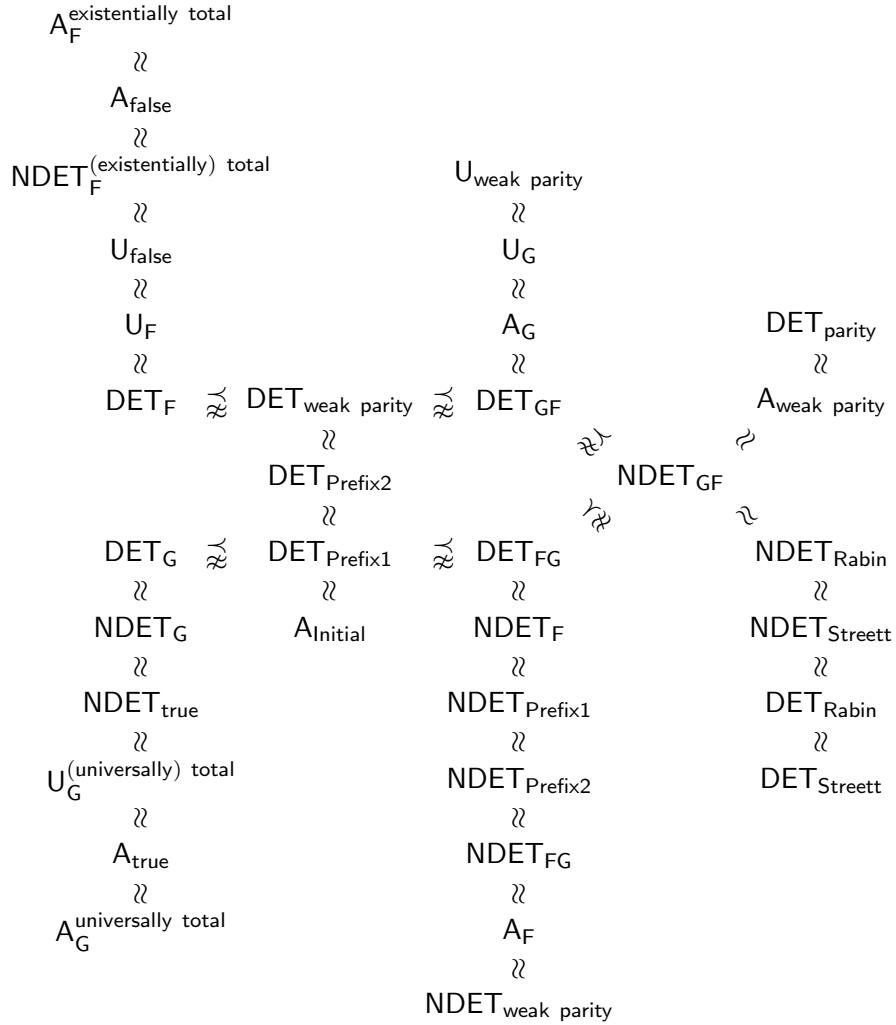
$\mathsf{A}_\mathsf{F}^{\text{existentially total}}$

$\wr\wr$

$\mathsf{A}_{\text{false}}$

$\wr\wr$

$\mathsf{NDET}_\mathsf{F}^{\text{(existentially) total}}$

$\wr\wr$

$\mathsf{U}_{\text{false}}$

$\wr\wr$

$\mathsf{U}_\mathsf{F}$

$\wr\wr$

$\mathsf{DET}_\mathsf{F}$ $\precsim$ $\mathsf{DET}_{\text{weak parity}}$ $\precsim$ $\mathsf{DET}_{\mathsf{GF}}$

$\mathsf{U}_{\text{weak parity}}$

$\wr\wr$

$\mathsf{U}_\mathsf{G}$

$\wr\wr$

$\mathsf{A}_\mathsf{G}$

$\wr\wr$

$\mathsf{DET}_{\mathsf{GF}}$

$\mathsf{DET}_{\text{parity}}$

$\wr\wr$

$\mathsf{A}_{\text{weak parity}}$

$\mathsf{NDET}_{\mathsf{GF}}$

$\mathsf{DET}_{\text{weak parity}}$

$\wr\wr$

$\mathsf{DET}_{\text{Prefix2}}$

$\wr\wr$

$\mathsf{DET}_\mathsf{G}$ $\precsim$ $\mathsf{DET}_{\text{Prefix1}}$ $\precsim$ $\mathsf{DET}_{\mathsf{FG}}$

$\mathsf{NDET}_{\text{Rabin}}$

$\wr\wr$

$\mathsf{NDET}_{\text{Streett}}$

$\wr\wr$

$\mathsf{DET}_{\text{Rabin}}$

$\wr\wr$

$\mathsf{DET}_{\text{Streett}}$

$\mathsf{DET}_\mathsf{G}$

$\wr\wr$

$\mathsf{NDET}_\mathsf{G}$

$\wr\wr$

$\mathsf{NDET}_{\text{true}}$

$\wr\wr$

$\mathsf{U}_\mathsf{G}^{\text{(universally) total}}$

$\wr\wr$

$\mathsf{A}_{\text{true}}$

$\wr\wr$

$\mathsf{A}_\mathsf{G}^{\text{universally total}}$

$\mathsf{DET}_{\text{Prefix1}}$

$\wr\wr$

$\mathsf{A}_{\text{Initial}}$

$\mathsf{DET}_{\mathsf{FG}}$

$\wr\wr$

$\mathsf{NDET}_\mathsf{F}$

$\wr\wr$

$\mathsf{NDET}_{\text{Prefix1}}$

$\wr\wr$

$\mathsf{NDET}_{\text{Prefix2}}$

$\wr\wr$

$\mathsf{NDET}_{\mathsf{FG}}$

$\wr\wr$

$\mathsf{A}_\mathsf{F}$

$\wr\wr$

$\mathsf{NDET}_{\text{weak parity}}$